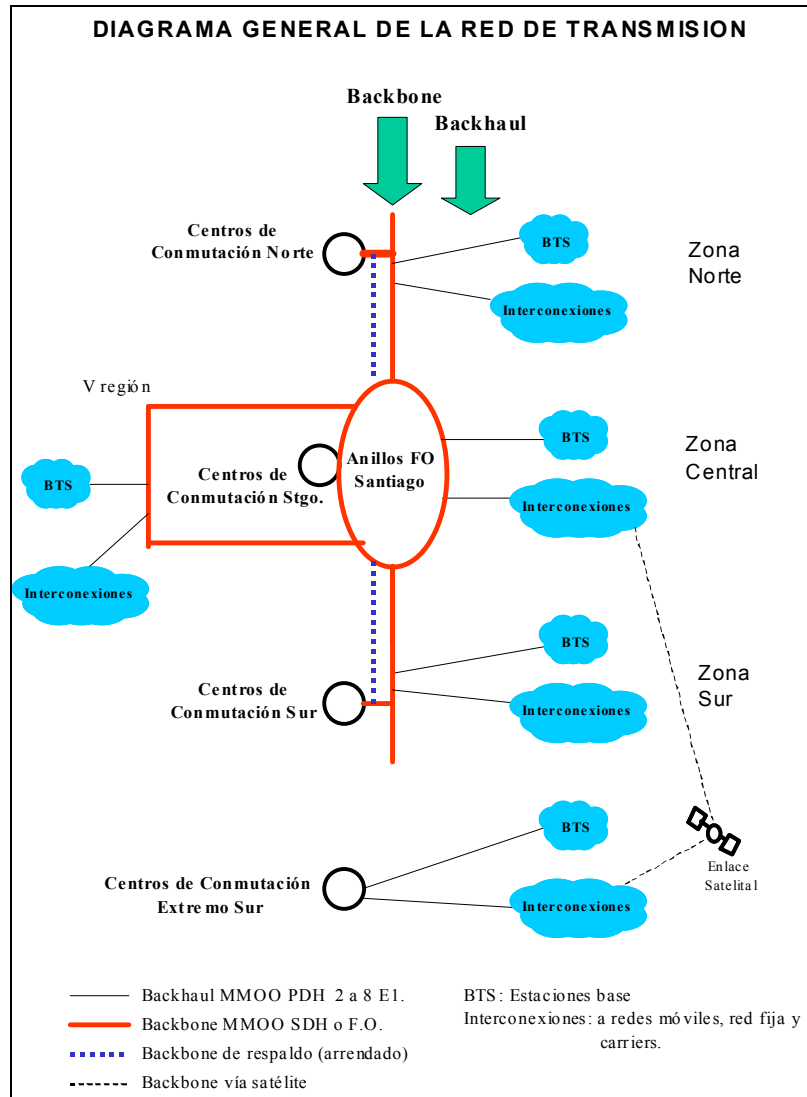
DIAGRAMA GENERAL DE LA RED DE TRANSMISION

Backbone

Backhaul

Centros de Conmutación Norte

BTS

Zona Norte

Interconexiones

V región

BTS

Zona Central

Centros de Conmutación Stgo.

Anillos FO Santiago

BTS

Interconexiones

Interconexiones

BTS

Zona Sur

Centros de Conmutación Sur

Interconexiones

BTS

Enlace Satelital

Centros de Conmutación Extremo Sur

Interconexiones

Backhaul MMOO PDH 2 a 8 E1.

Backbone MMOO SDH o F.O.

Backbone de respaldo (arrendado)

Backbone vía satélite

BTS: Estaciones base

Interconexiones: a redes móviles, red fija y carriers.